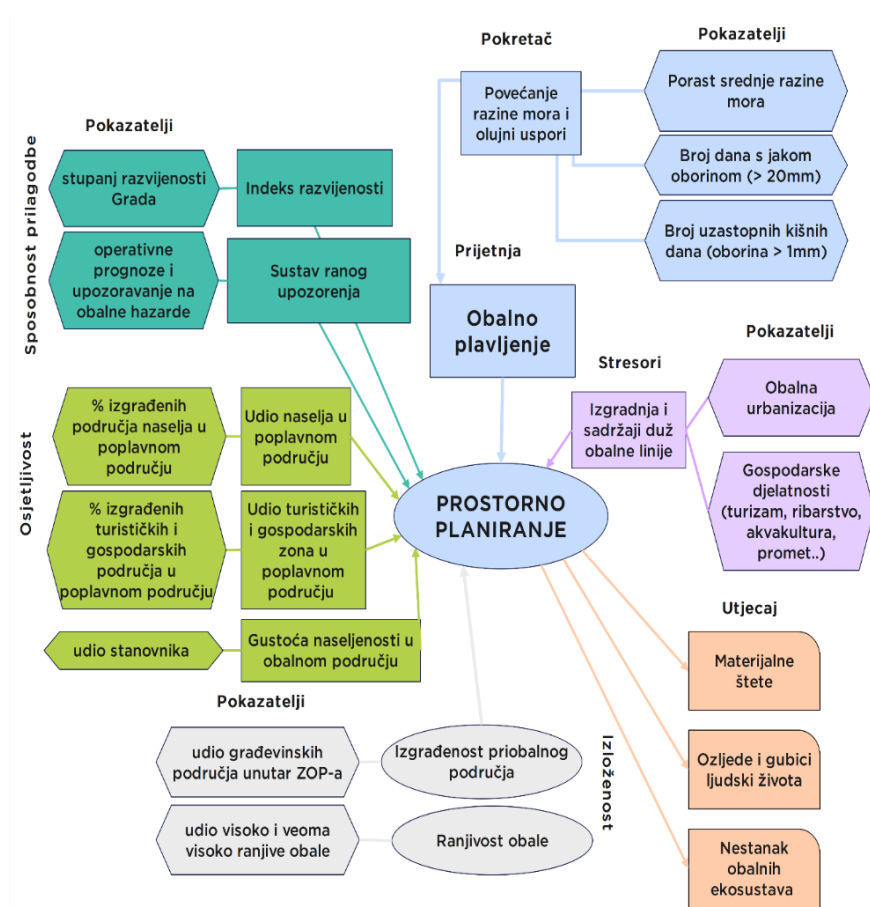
Pokretač

Pokazatelji

Povećanje razine mora i olujni uspori

Porast srednje razine mora

Broj dana s jakom oborinom (> 20mm)

Broj uzastopnih kišnih dana (oborina > 1mm)

Pokazatelji

Sposobnost prilagodbe

stupanj razvijenosti Grada

Indeks razvijenosti

operativne prognoze i upozoravanje na obalne hazarde

Sustav ranog upozorenja

Prijetnja

Obalno plavljenje

Pokazatelji

Stresori

Obalna urbanizacija

Izgradnja i sadržaji duž obalne linije

Gospodarske djelatnosti (turizam, ribarstvo, akvakultura, promet..)

Osjetljivost

% izgrađenih područja naselja u poplavnom području

Udio naselja u poplavnom području

% izgrađenih turističkih i gospodarskih područja u poplavnom području

Udio turističkih i gospodarskih zona u poplavnom području

PROSTORNO PLANIRANJE

udio stanovnika

Gustoća naseljenosti u obalnom području

Utjecaj

Materijalne štete

Pokazatelji

udio građevinskih područja unutar ZOP-a

Izgrađenost priobalnog područja

Izloženost

Ozljede i gubici ljudski života

udio visoko i veoma visoko ranjive obale

Ranjivost obale

Nestanak obalnih ekosustava